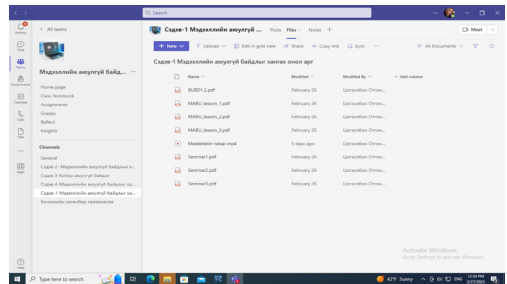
Search

Activity
Chat
Teams
Assignments
Calendar
Calls
Files
Apps
Help

< All teams

Мэдээллийн аюулгүй байд... ···

Home page
Class Notebook
Assignments
Grades
Reflect
Insights

Channels
General
Сэдэв 2- Мэдээллийн аюулгүй байдлын з...
Сэдэв 3-Кибер аюулгүй байдал
Сэдэв 4-Мэдээллийн аюулгүй байдлын...
Сэдэв-1 Мэдээллийн аюулгүй байдлын за...
Хичээлийн хөтөлбөр төлөвлөгөө

Сэдэв-1 Мэдээллийн аюулгүй ... Posts Files Notes +

Meet

+ New Upload Edit in grid view Share Copy link Sync ··· All Documents

Сэдэв-1 Мэдээллийн аюулгүй байдлын зангах онол арг

| Name | Modified | Modified By | + Add column |
|---|---|---|---|
| BUBD1.2.pdf | February 26 | Цогзолбоо Отгон... | |
| MABU_lesson_1.pdf | February 26 | Цогзолбоо Отгон... | |
| MABU_lesson_2.pdf | February 26 | Цогзолбоо Отгон... | |
| MABU_lesson_3.pdf | February 26 | Цогзолбоо Отгон... | |
| Medeeleln taiiar.mp4 | 5 days ago | Цогзолбоо Отгон... | |
| Seminar1.pdf | February 26 | Цогзолбоо Отгон... | |
| Seminar2.pdf | February 26 | Цогзолбоо Отгон... | |
| Seminar3.pdf | February 26 | Цогзолбоо Отгон... | |

Activate Windows
Go to Settings to activate Windows.

Type here to search
42°F Sunny
12:38 PM
3/27/2023